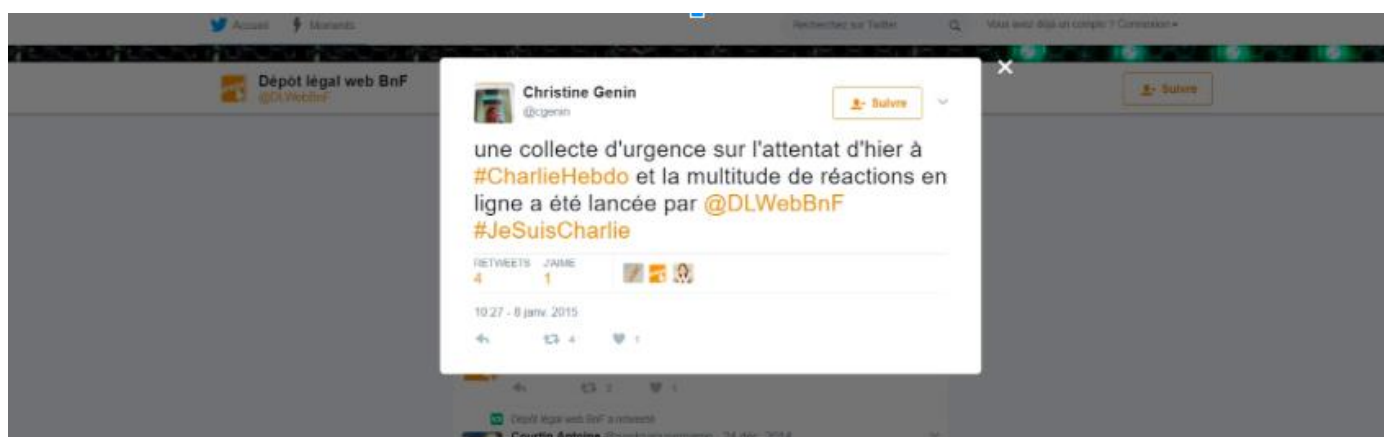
Accueil Moments

Rechercher sur Twitter

Vous avez déjà un compte ? Connexion

Dépôt légal web BnF
@DLWebBnF

Suivre

Christine Genin
@cgenin

Suivre

une collecte d'urgence sur l'attentat d'hier à #CharlieHebdo et la multitude de réactions en ligne a été lancée par @DLWebBnF #JeSuisCharlie

RETWEETS 4 J'AIME 1

10:27 - 8 janv. 2015

4 1

2 1

Dépôt légal web BnF a retweeté

Courtin Antoine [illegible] · 24 déc. 2014